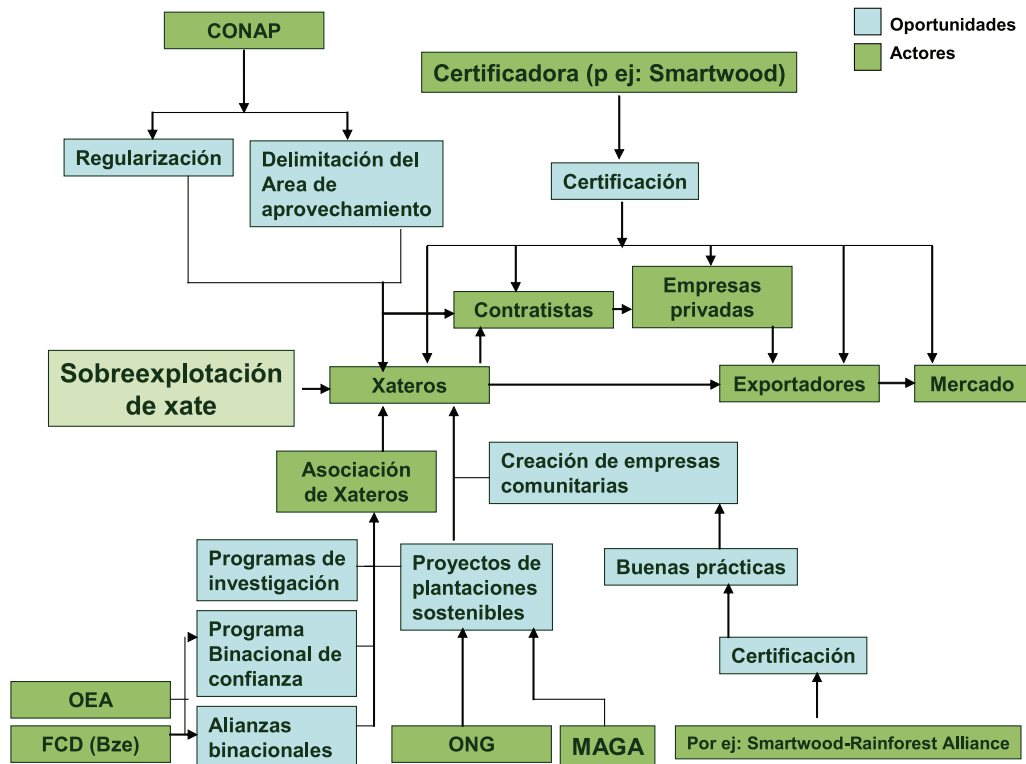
Oportunidades
Actores

CONAP

Certificadora (p ej: Smartwood)

Regularización

Delimitación del Area de aprovechamiento

Certificación

Contratistas

Empresas privadas

Sobreexplotación de xate

Xateros

Exportadores

Mercado

Asociación de Xateros

Creación de empresas comunitarias

Programas de investigación

Proyectos de plantaciones sostenibles

Buenas prácticas

Programa Binacional de confianza

Certificación

OEA

FCD (Bze)

Alianzas binacionales

ONG

MAGA

Por ej: Smartwood-Rainforest Alliance